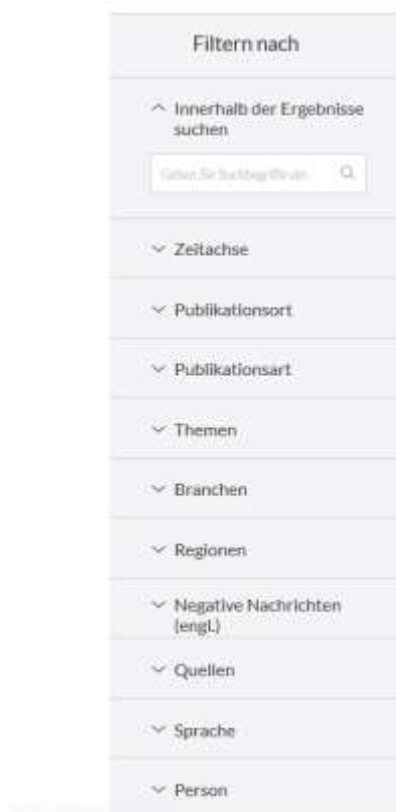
Filtern nach

Innerhalb der Ergebnisse suchen

Geben Sie Suchbegriffe ein

Zeitachse

Publikationsort

Publikationsart

Themen

Branchen

Regionen

Negative Nachrichten (engl.)

Quellen

Sprache

Person